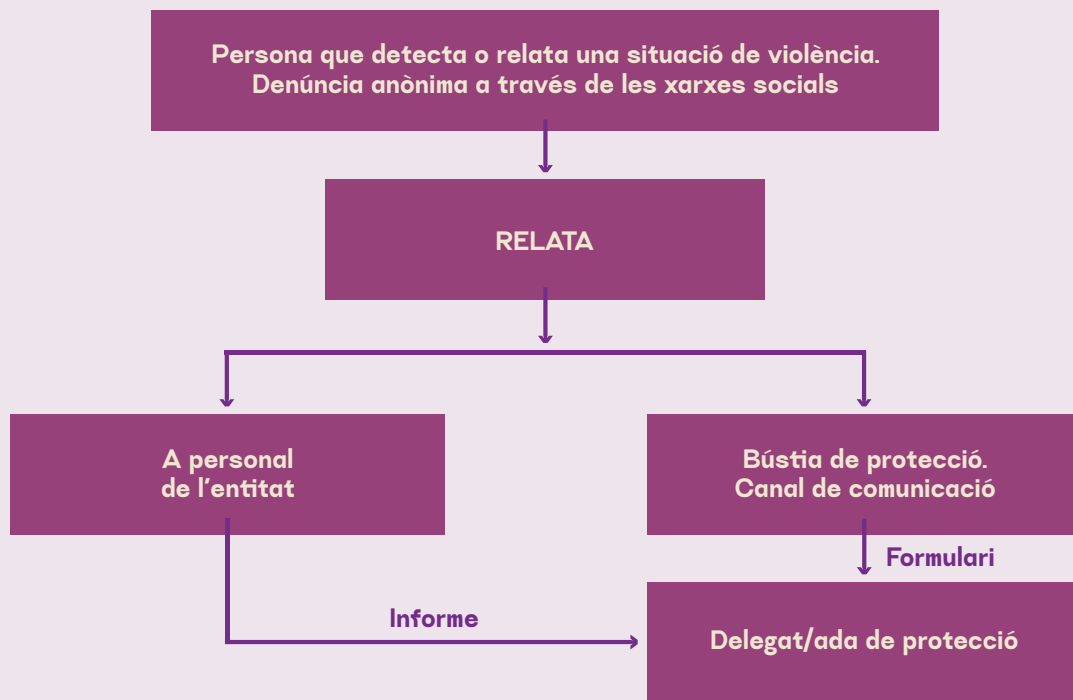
Persona que detecta o relata una situació de violència.
Denúncia anònima a través de les xarxes socials

RELATA

A personal
de l’entitat

Bústia de protecció.
Canal de comunicació

Formulari

Informe

Delegat/ada de protecció